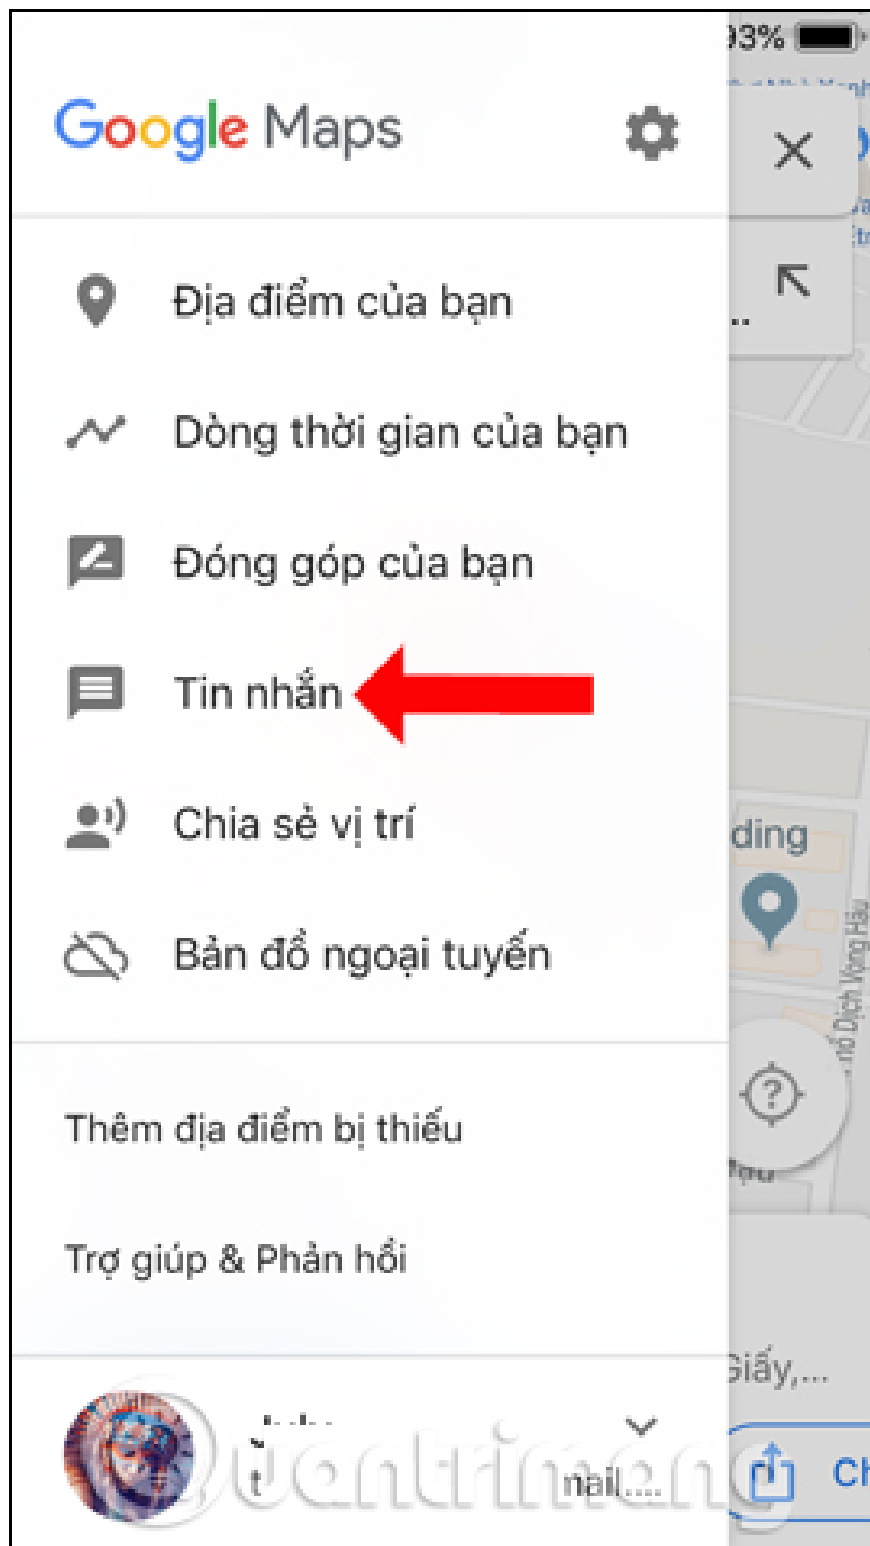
93%

Google Maps

Địa điểm của bạn

Dòng thời gian của bạn

Đóng góp của bạn

Tin nhắn

Chia sẻ vị trí

Bản đồ ngoại tuyến

Thêm địa điểm bị thiếu

Trợ giúp & Phản hồi

nail....

ding

Phố Dịch Vọng Hậu

Giấy,...

Ch

quantrimang